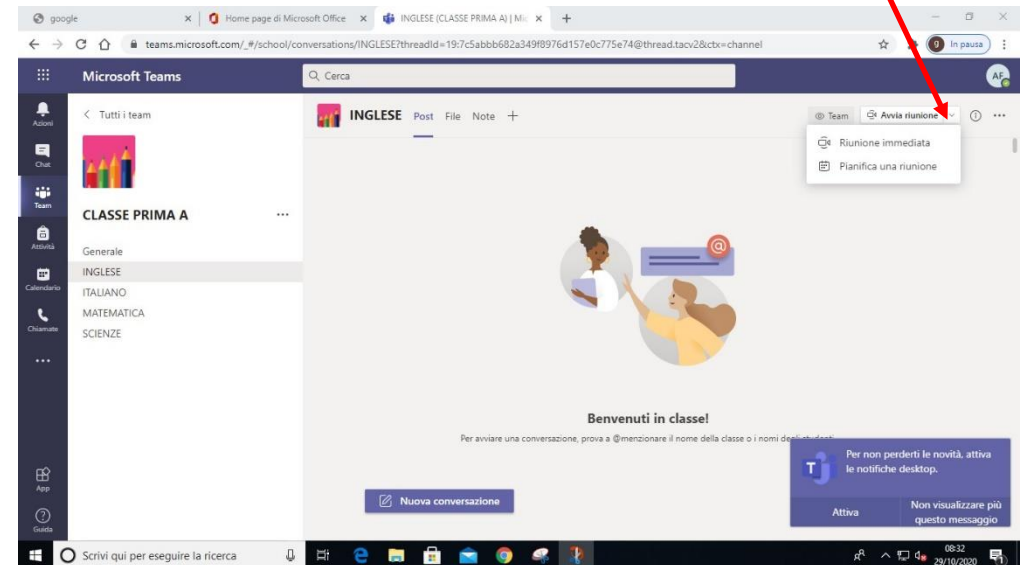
google
Home page di Microsoft Office
INGLESE (CLASSE PRIMA A) | Mi
teams.microsoft.com/_#/school/conversations/INGLESE?threadId=19:7c5abbb682a349f8976d157e0c775e74@thread.tacv2&ctx=channel
In pausa

Microsoft Teams
Cerca
AF

Azioni
Chat
Team
Attività
Calendario
Chiamate
...
App
Guida

< Tutti i team
CLASSE PRIMA A
...
Generale
INGLESE
ITALIANO
MATEMATICA
SCIENZE

INGLESE Post File Note +
Team
Avvia riunione
Riunione immediata
Pianifica una riunione

Benvenuti in classe!
Per avviare una conversazione, prova a @menzionare il nome della classe o i nomi degli studenti

Nuova conversazione

Per non perderti le novità, attiva le notifiche desktop.
Attiva
Non visualizzare più questo messaggio

Scrivi qui per eseguire la ricerca
08:32
29/10/2020